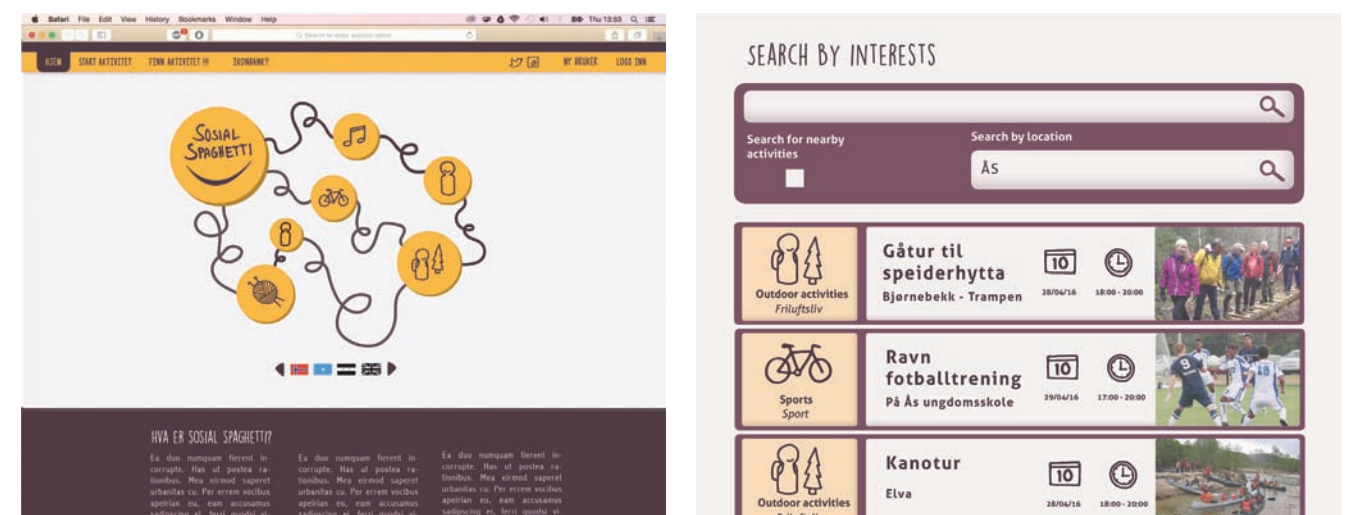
Safari File Edit View History Bookmarks Window Help

Thu 13:53

HJEM START AKTIVITET FINN AKTIVITET IKONBANK? MY BRUKER LOGG INN

SOSIAL SPAGHETTI

HVA ER SOSIAL SPAGHETTI?

Ea duo numquam ferrent incorrupte. Has ut postea rationibus. Mea eirmod saperet urbanitas cu. Per errem vocibus apeirian eu, eam accusamus sadipscing ei, ferri quodsi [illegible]

Ea duo numquam ferrent incorrupte. Has ut postea rationibus. Mea eirmod saperet urbanitas cu. Per errem vocibus apeirian eu, eam accusamus sadipscing ei, ferri quodsi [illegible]

Ea duo numquam ferrent incorrupte. Has ut postea rationibus. Mea eirmod saperet urbanitas cu. Per errem vocibus apeirian eu, eam accusamus sadipscing ei, ferri quodsi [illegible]

SEARCH BY INTERESTS

Search for nearby activities

Search by location

Ås

Outdoor activities
Friluftsliv

Gåtur til speiderhytta
Bjørnebekk - Trampen

10
28/04/16
18:00 - 20:00

Sports
Sport

Ravn fotballtrening
På Ås ungdomsskole

10
29/04/16
17:00 - 20:00

Outdoor activities

Kanotur
Elva

10
28/04/16
18:00 - 20:00